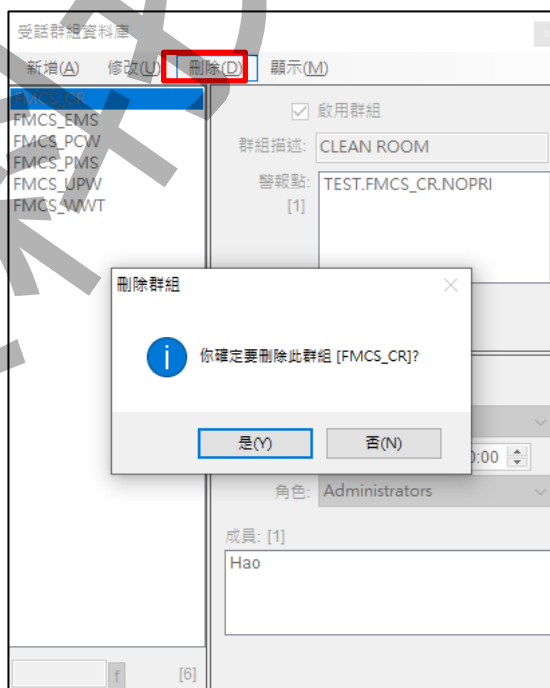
受話群組資料庫

新增(A) 修改(U) 刪除(D) 顯示(M)

FMCS_CR
FMCS_EMS
FMCS_PCW
FMCS_PMS
FMCS_UPW
FMCS_WWT

啟用群組

群組描述: CLEAN ROOM

警報點: TEST.FMCS_CR.NOPRI

[1]

刪除群組

你確定要刪除此群組 [FMCS_CR]?

是(Y) 否(N)

:00

角色: Administrators

成員: [1]

Hao

[6]